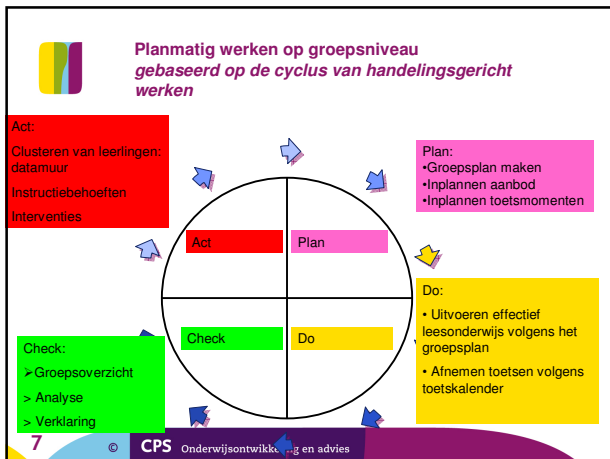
Planmatig werken op groepsniveau
gebaseerd op de cyclus van handelingsgericht werken

Act:
Clusteren van leerlingen: datamuur
Instructiebehoeften
Interventies

Plan:
•Groepsplan maken
•Inplannen aanbod
•Inplannen toetsmomenten

Act

Plan

Check

Do

Do:
• Uitvoeren effectief leesonderwijs volgens het groepsplan
• Afnemen toetsen volgens toetskalender

Check:
➢Groepsoverzicht
> Analyse
> Verklaring

7 © CPS Onderwijsontwikkeling en advies